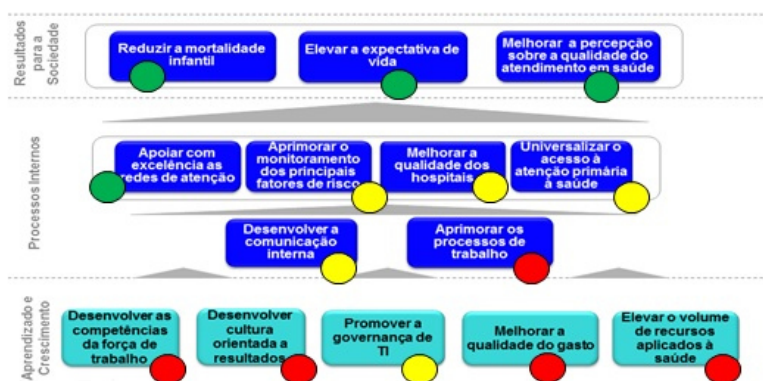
Resultados para a Sociedade

Reduzir a mortalidade infantil

Elevar a expectativa de vida

Melhorar a percepção sobre a qualidade do atendimento em saúde

Processos Internos

Apoiar com excelência as redes de atenção

Aprimorar o monitoramento dos principais fatores de risco

Melhorar a qualidade dos hospitais

Universalizar o acesso à atenção primária à saúde

Desenvolver a comunicação interna

Aprimorar os processos de trabalho

Aprendizado e Crescimento

Desenvolver as competências da força de trabalho

Desenvolver cultura orientada a resultados

Promover a governança de TI

Melhorar a qualidade do gasto

Elevar o volume de recursos aplicados à saúde